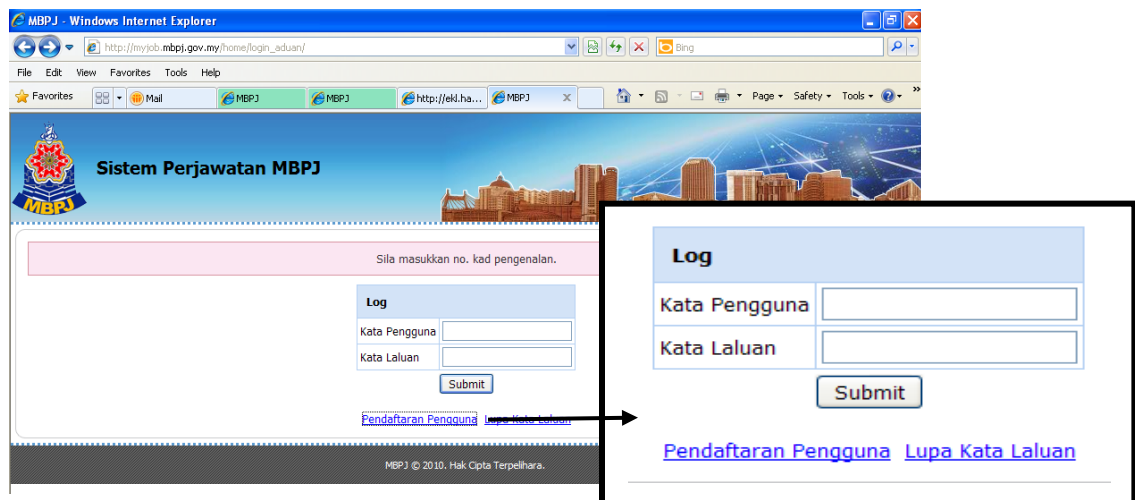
MBPJ - Windows Internet Explorer

http://myjob.mbpj.gov.my/home/login_aduan/

Bing

File Edit View Favorites Tools Help

Favorites

Mail

MBPJ

MBPJ

http://ekl.ha...

MBPJ

Page ▾ Safety ▾ Tools ▾

MBPJ

Sistem Perjawatan MBPJ

Sila masukkan no. kad pengenalan.

| Log | |
|---|---|
| Kata Pengguna | |
| Kata Laluan | |

Submit

Pendaftaran Pengguna Lupa Kata Laluan

MBPJ © 2010. Hak Cipta Terpelihara.

| Log | |
|---|---|
| Kata Pengguna | |
| Kata Laluan | |

Submit

Pendaftaran Pengguna Lupa Kata Laluan